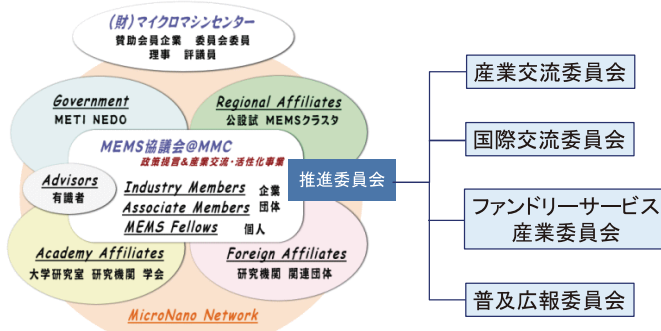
(財)マイクロマシンセンター
賛助会員企業　委員会委員
理事　評議員

Government
METI NEDO

Regional Affiliates
公設試 MEMSクラスタ

MEMS協議会@MMC
政策提言&産業交流・活性化事業

Advisors
有識者

Industry Members 企業
Associate Members 団体
MEMS Fellows 個人

Academy Affiliates
大学研究室 研究機関 学会

Foreign Affiliates
研究機関 関連団体

MicroNano Network

推進委員会

産業交流委員会

国際交流委員会

ファンドリーサービス産業委員会

普及広報委員会